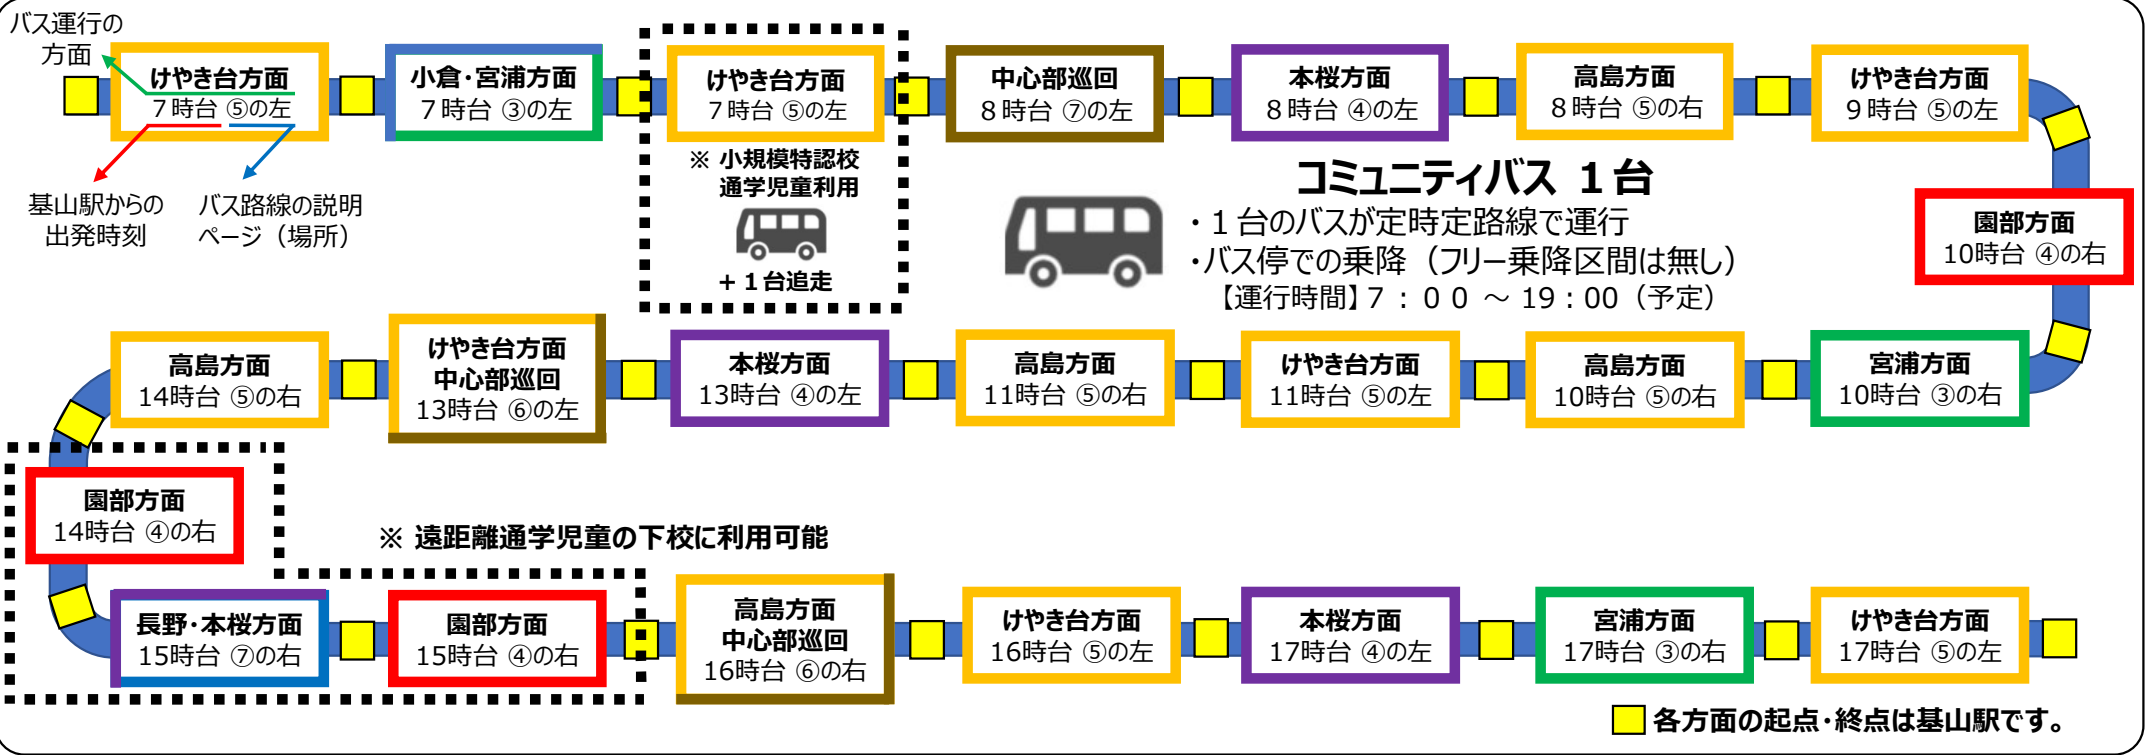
バス運行の方面

けやき台方面
7時台 ⑤の左

基山駅からの出発時刻

バス路線の説明ページ（場所）

小倉･宮浦方面
7時台 ③の左

けやき台方面
7時台 ⑤の左

※ 小規模特認校通学児童利用

＋１台追走

中心部巡回
8時台 ⑦の左

本桜方面
8時台 ④の左

高島方面
8時台 ⑤の右

けやき台方面
9時台 ⑤の左

コミュニティバス １台
・１台のバスが定時定路線で運行
・バス停での乗降（フリー乗降区間は無し）
【運行時間】7：００ ～ 19：00（予定）

園部方面
10時台 ④の右

宮浦方面
10時台 ③の右

高島方面
10時台 ⑤の右

けやき台方面
11時台 ⑤の左

高島方面
11時台 ⑤の右

本桜方面
13時台 ④の左

けやき台方面
中心部巡回
13時台 ⑥の左

高島方面
14時台 ⑤の右

園部方面
14時台 ④の右

※ 遠距離通学児童の下校に利用可能

長野･本桜方面
15時台 ⑦の右

園部方面
15時台 ④の右

高島方面
中心部巡回
16時台 ⑥の右

けやき台方面
16時台 ⑤の左

本桜方面
17時台 ④の左

宮浦方面
17時台 ③の右

けやき台方面
17時台 ⑤の左

各方面の起点･終点は基山駅です。